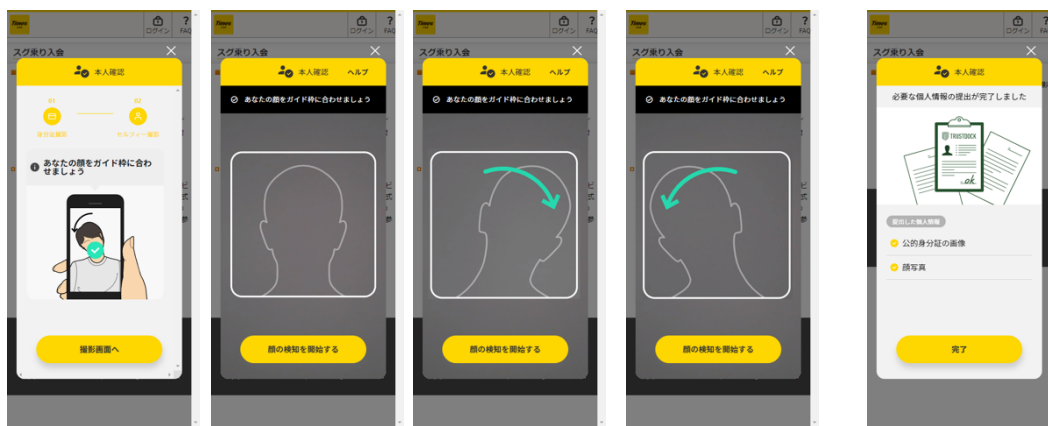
Times
ログイン
FAQ
スグ乗り入会
本人確認
01
身分証撮影
02
セルフィー撮影
あなたの顔をガイド枠に合わせましょう
撮影画面へ

Times
ログイン
FAQ
スグ乗り入会
本人確認
ヘルプ
あなたの顔をガイド枠に合わせましょう
顔の検知を開始する

Times
ログイン
FAQ
スグ乗り入会
本人確認
ヘルプ
あなたの顔をガイド枠に合わせましょう
顔の検知を開始する

Times
ログイン
FAQ
スグ乗り入会
本人確認
ヘルプ
あなたの顔をガイド枠に合わせましょう
顔の検知を開始する

Times
ログイン
FAQ
スグ乗り入会
本人確認
必要な個人情報の提出が完了しました
TRUSTDOCK
ok
提出した個人情報
公的身分証の画像
顔写真
完了